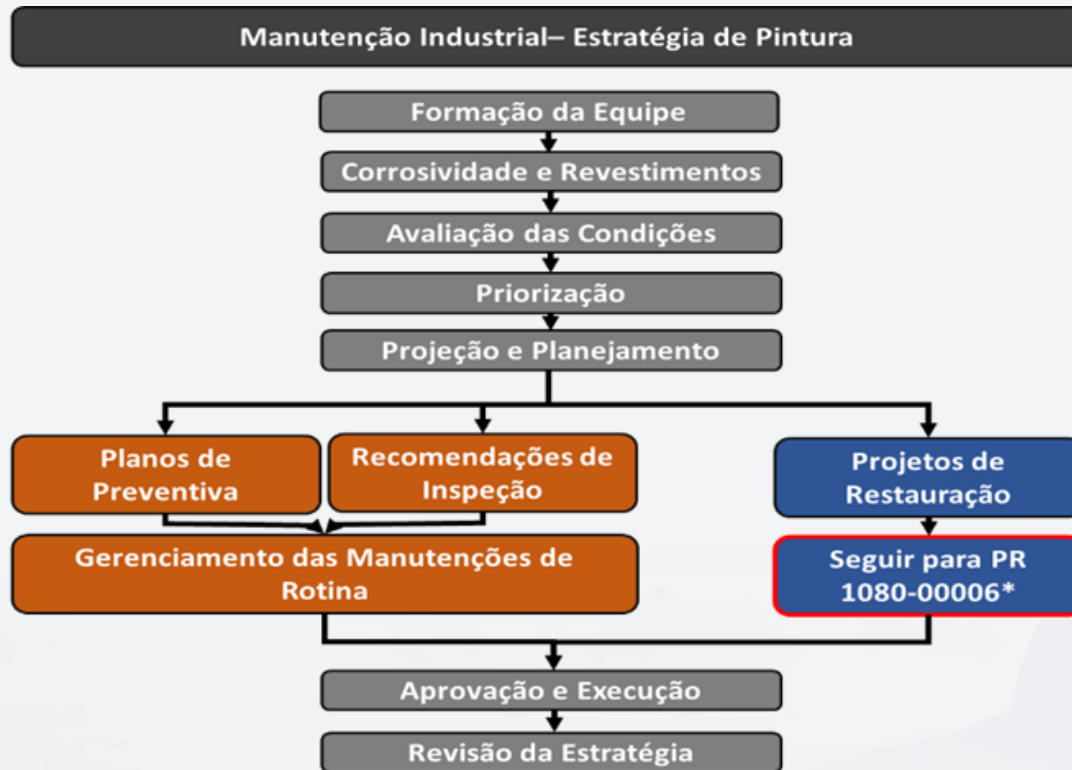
Manutenção Industrial– Estratégia de Pintura

Formação da Equipe

Corrosividade e Revestimentos

Avaliação das Condições

Priorização

Projeção e Planejamento

Planos de Preventiva

Recomendações de Inspeção

Projetos de Restauração

Gerenciamento das Manutenções de Rotina

Seguir para PR 1080-00006*

Aprovação e Execução

Revisão da Estratégia